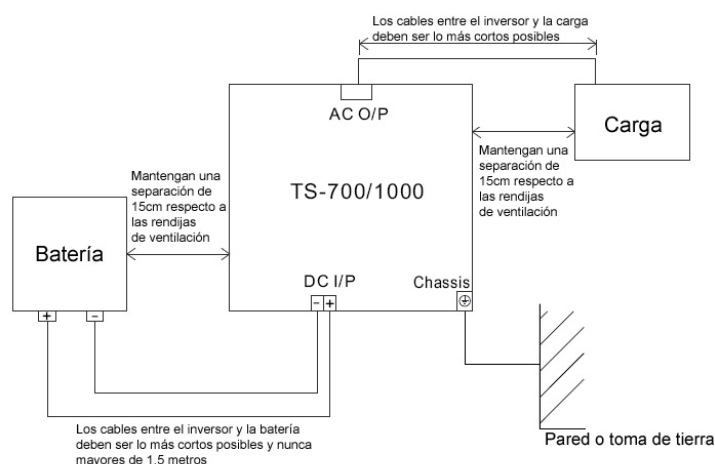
Los cables entre el inversor y la carga deben ser lo más cortos posibles

AC O/P

Carga

Mantengan una separación de 15cm respecto a las rendijas de ventilación

TS-700/1000

Mantengan una separación de 15cm respecto a las rendijas de ventilación

Batería

DC I/P

Chassis

$-$ $+$

$+$ $-$

$\oplus$

Los cables entre el inversor y la batería deben ser lo más cortos posibles y nunca mayores de 1.5 metros

Pared o toma de tierra